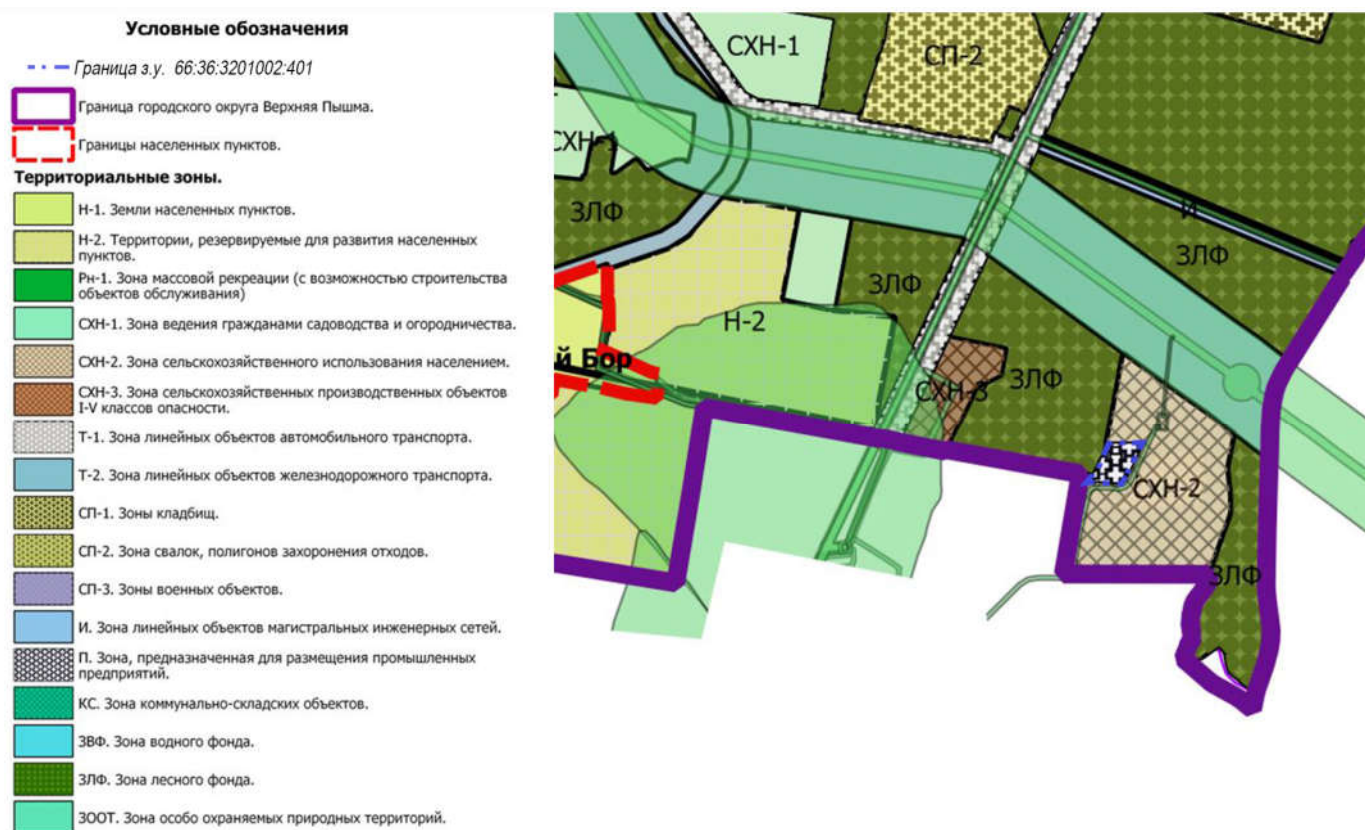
Условные обозначения

Граница з.у. 66:36:3201002:401

Граница городского округа Верхняя Пышма.

Границы населенных пунктов.

Территориальные зоны.

Н-1. Земли населенных пунктов.

Н-2. Территории, резервируемые для развития населенных пунктов.

Рн-1. Зона массовой рекреации (с возможностью строительства объектов обслуживания)

СХН-1. Зона ведения гражданами садоводства и огородничества.

СХН-2. Зона сельскохозяйственного использования населением.

СХН-3. Зона сельскохозяйственных производственных объектов I-V классов опасности.

Т-1. Зона линейных объектов автомобильного транспорта.

Т-2. Зона линейных объектов железнодорожного транспорта.

СП-1. Зоны кладбищ.

СП-2. Зона свалок, полигонов захоронения отходов.

СП-3. Зоны военных объектов.

И. Зона линейных объектов магистральных инженерных сетей.

П. Зона, предназначенная для размещения промышленных предприятий.

КС. Зона коммунально-складских объектов.

ЗВФ. Зона водного фонда.

ЗЛФ. Зона лесного фонда.

ЗООТ. Зона особо охраняемых природных территорий.

СХН-1
СП-2
СХН-1
ЗЛФ
И
ЗЛФ
ЗЛФ
Н-2
й Бор
СХН-3
ЗЛФ
СХН-2
ЗЛФ